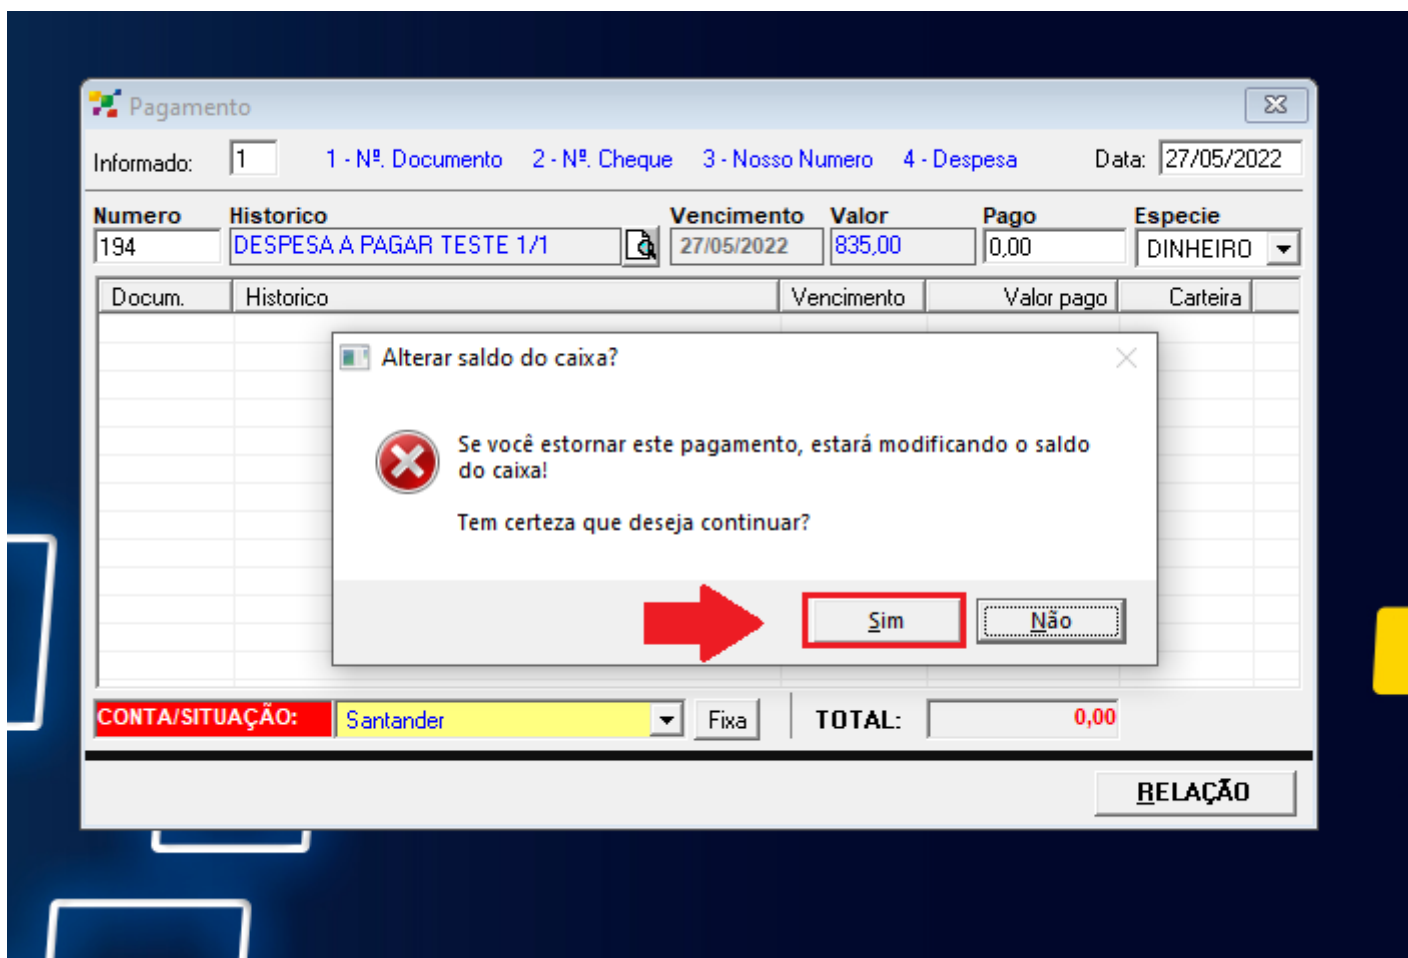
Pagamento

Informado: 1 1 - Nº. Documento 2 - Nº. Cheque 3 - Nosso Numero 4 - Despesa Data: 27/05/2022

| Numero | Historico | Vencimento | Valor | Pago | Especie |
|---|---|---|---|---|---|
| 194 | DESPESA A PAGAR TESTE 1/1 | 27/05/2022 | 835,00 | 0,00 | DINHEIRO |

| Docum. | Historico | Vencimento | Valor pago | Carteira |
|---|---|---|---|---|

Alterar saldo do caixa?

Se você estornar este pagamento, estará modificando o saldo do caixa!

Tem certeza que deseja continuar?

Sim Não

CONTA/SITUAÇÃO: Santander Fixa TOTAL: 0,00

RELAÇÃO